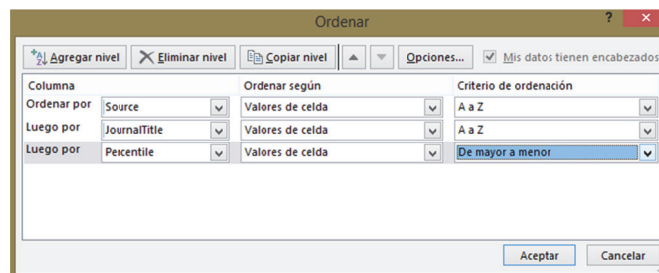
Ordenar

?

Agregar nivel

Eliminar nivel

Copiar nivel

Opciones...

Mis datos tienen encabezados

| Columna | | Ordenar según | Criterio de ordenación |
|---|---|---|---|
| Ordenar por | Source | Valores de celda | A a Z |
| Luego por | JournalTitle | Valores de celda | A a Z |
| Luego por | Percentile | Valores de celda | De mayor a menor |

Aceptar

Cancelar